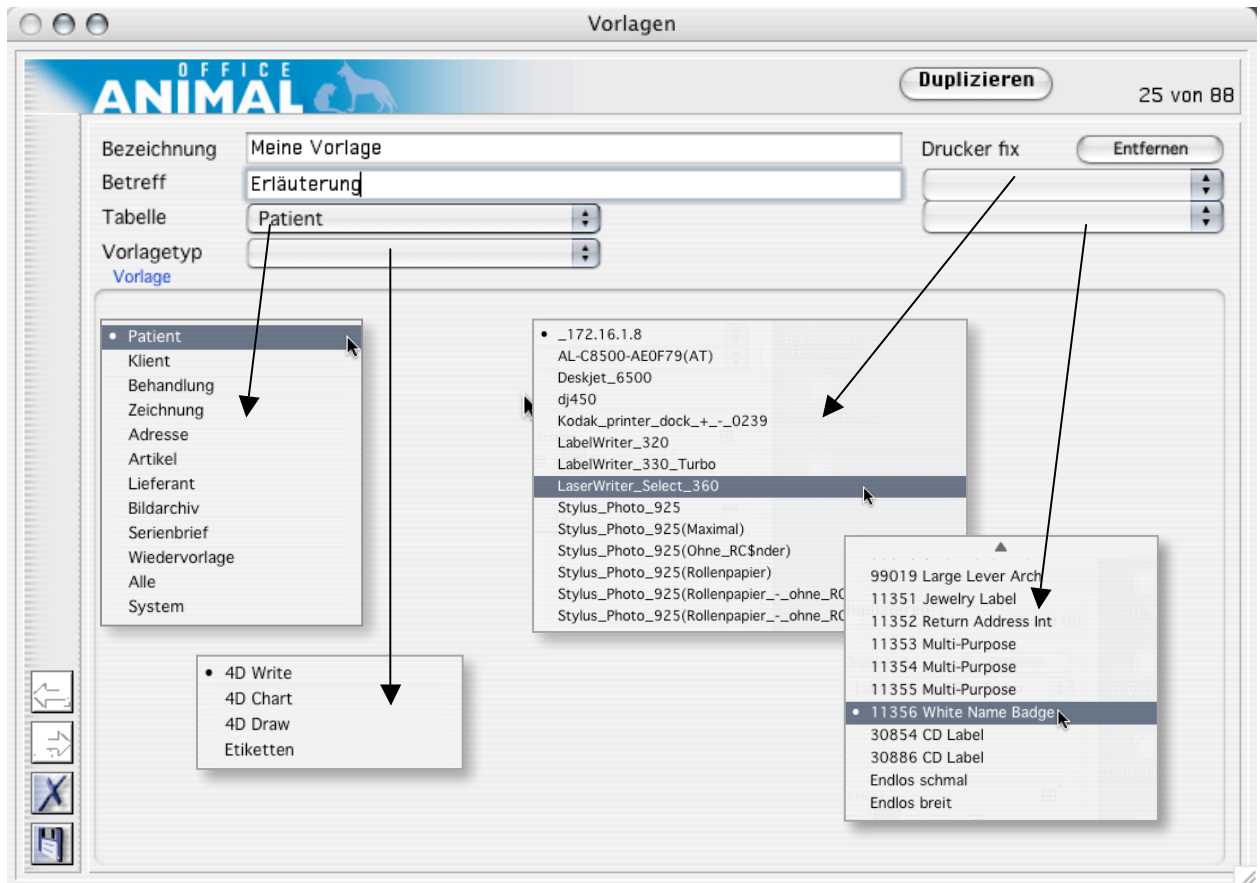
Vorlagen

OFFICE ANIMAL

Duplizieren

25 von 88

Bezeichnung Meine Vorlage

Betreff Erläuterung

Tabelle Patient

Vorlagetyp

Vorlage

Drucker fix

Entfernen

• Patient
Klient
Behandlung
Zeichnung
Adresse
Artikel
Lieferant
Bildarchiv
Serienbrief
Wiedervorlage
Alle
System

• _172.16.1.8
AL-C8500-AE0F79(AT)
Deskjet_6500
dj450
Kodak_printer_dock_+_-_0239
LabelWriter_320
LabelWriter_330_Turbo
LaserWriter_Select_360
Stylus_Photo_925
Stylus_Photo_925(Maximal)
Stylus_Photo_925(Ohne_RC$nder)
Stylus_Photo_925(Rollenpapier)
Stylus_Photo_925(Rollenpapier_-_ohne_RC
Stylus_Photo_925(Rollenpapier_-_ohne_RC

• 4D Write
4D Chart
4D Draw
Etiketten

99019 Large Lever Arch
11351 Jewelry Label
11352 Return Address Int
11353 Multi-Purpose
11354 Multi-Purpose
11355 Multi-Purpose
• 11356 White Name Badge
30854 CD Label
30886 CD Label
Endlos schmal
Endlos breit